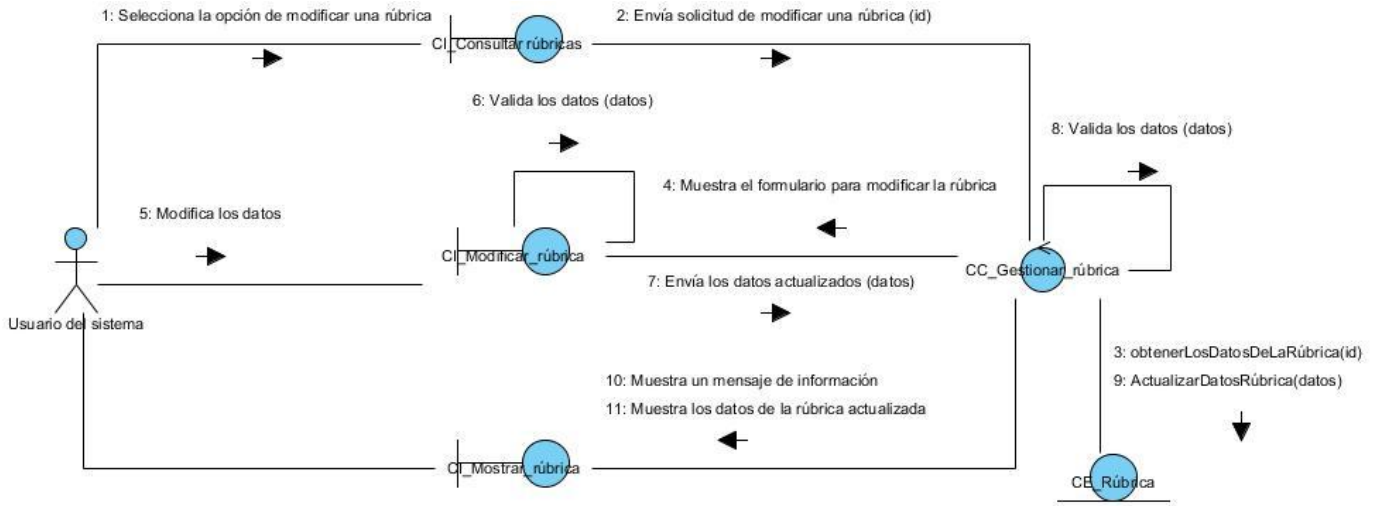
1: Selecciona la opción de modificar una rúbrica

CI_Consultar rúbricas

2: Envía solicitud de modificar una rúbrica (id)

6: Valida los datos (datos)

8: Valida los datos (datos)

4: Muestra el formulario para modificar la rúbrica

5: Modifica los datos

CI_Modificar_rúbrica

CC_Gestionar_rúbrica

Usuario del sistema

7: Envía los datos actualizados (datos)

3: obtenerLosDatosDeLaRúbrica(id)

9: ActualizarDatosRúbrica(datos)

10: Muestra un mensaje de información

11: Muestra los datos de la rúbrica actualizada

CI_Mostrar_rúbrica

CE_Rúbrica